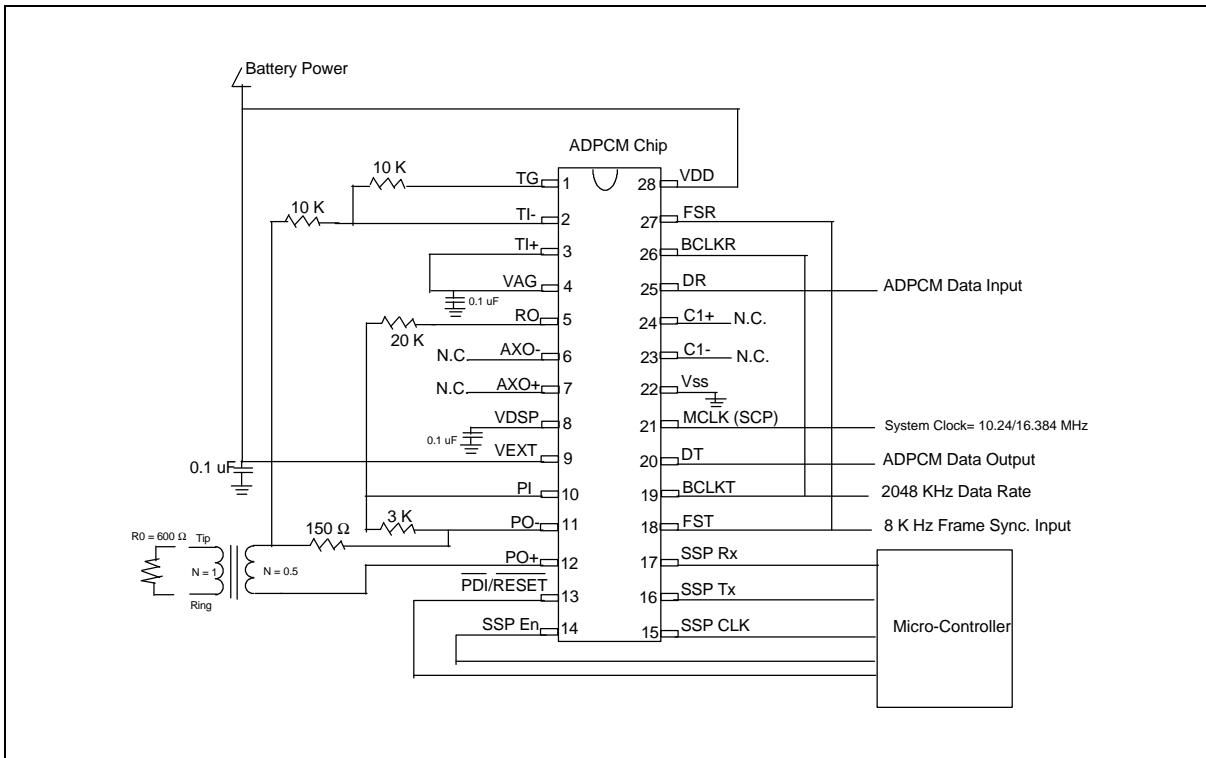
Battery Power

ADPCM Chip

10 K
10 K
TG 1
TI- 2
TI+ 3
VAG 4
0.1 uF
RO 5
20 K
N.C. AXO- 6
N.C. AXO+ 7
VDSP 8
0.1 uF
0.1 uF
VEXT 9
PI 10
3 K
150 Ω
PO- 11
R0 = 600 Ω
Tip
N = 1
N = 0.5
Ring
PO+ 12
$\overline{PDI}/\overline{RESET}$ 13
SSP En 14

28 VDD
27 FSR
26 BCLKR
25 DR
24 C1+ N.C.
23 C1- N.C.
22 Vss
21 MCLK (SCP)
20 DT
19 BCLKT
18 FST
17 SSP Rx
16 SSP Tx
15 SSP CLK

ADPCM Data Input
System Clock= 10.24/16.384 MHz
ADPCM Data Output
2048 KHz Data Rate
8 K Hz Frame Sync. Input
Micro-Controller